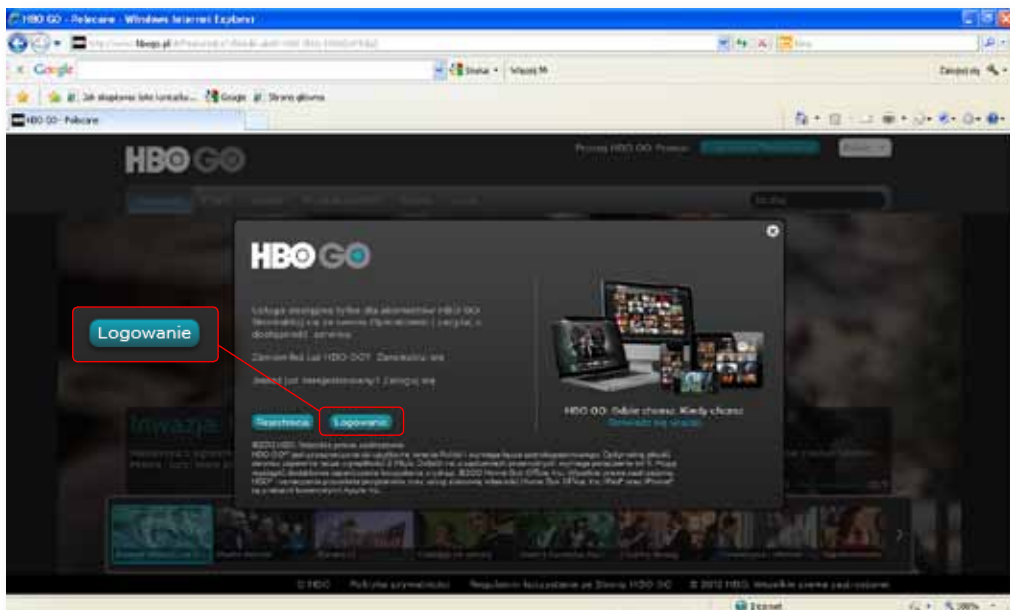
HBO GO - Polecane - Windows Internet Explorer

Google

Szukaj · Więcej »

Zaloguj się

Jak skopiować listę kontaktów... Google Strona główna

HBO GO - Polecane

HBO GO

Poznaj HBO GO. Prawo

HBO GO

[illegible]

Zamów HBO GO. Zarejestruj się

Jesteś już zarejestrowany? Zaloguj się

Rejestracja

Logowanie

Logowanie

HBO GO. Gdzie chcesz. Kiedy chcesz.

Dowiedz się więcej

Inwazja

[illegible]

© HBO · Polityka prywatności · Regulamin korzystania ze Strony HBO GO · © 2012 HBO. Wszelkie prawa zastrzeżone.

Internet

100%